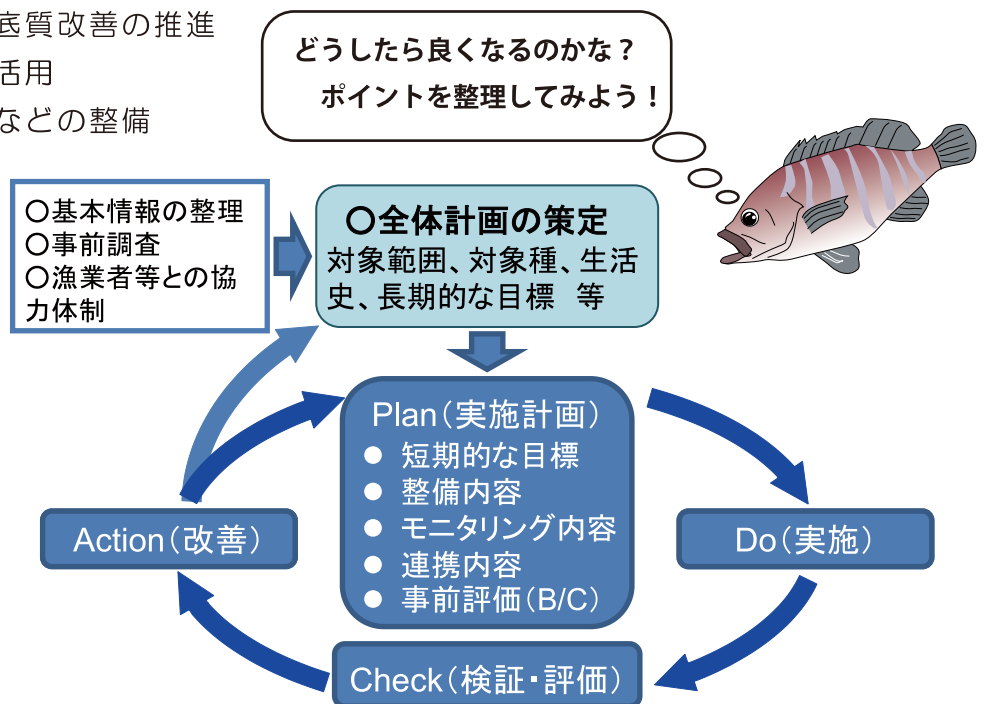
底質改善の推進
活用
などの整備

どうしたら良くなるのかな？
ポイントを整理してみよう！

○基本情報の整理
○事前調査
○漁業者等との協力体制

○全体計画の策定
対象範囲、対象種、生活史、長期的な目標　等

Plan（実施計画）
● 短期的な目標
● 整備内容
● モニタリング内容
● 連携内容
● 事前評価（B/C）

Do（実施）

Check（検証・評価）

Action（改善）